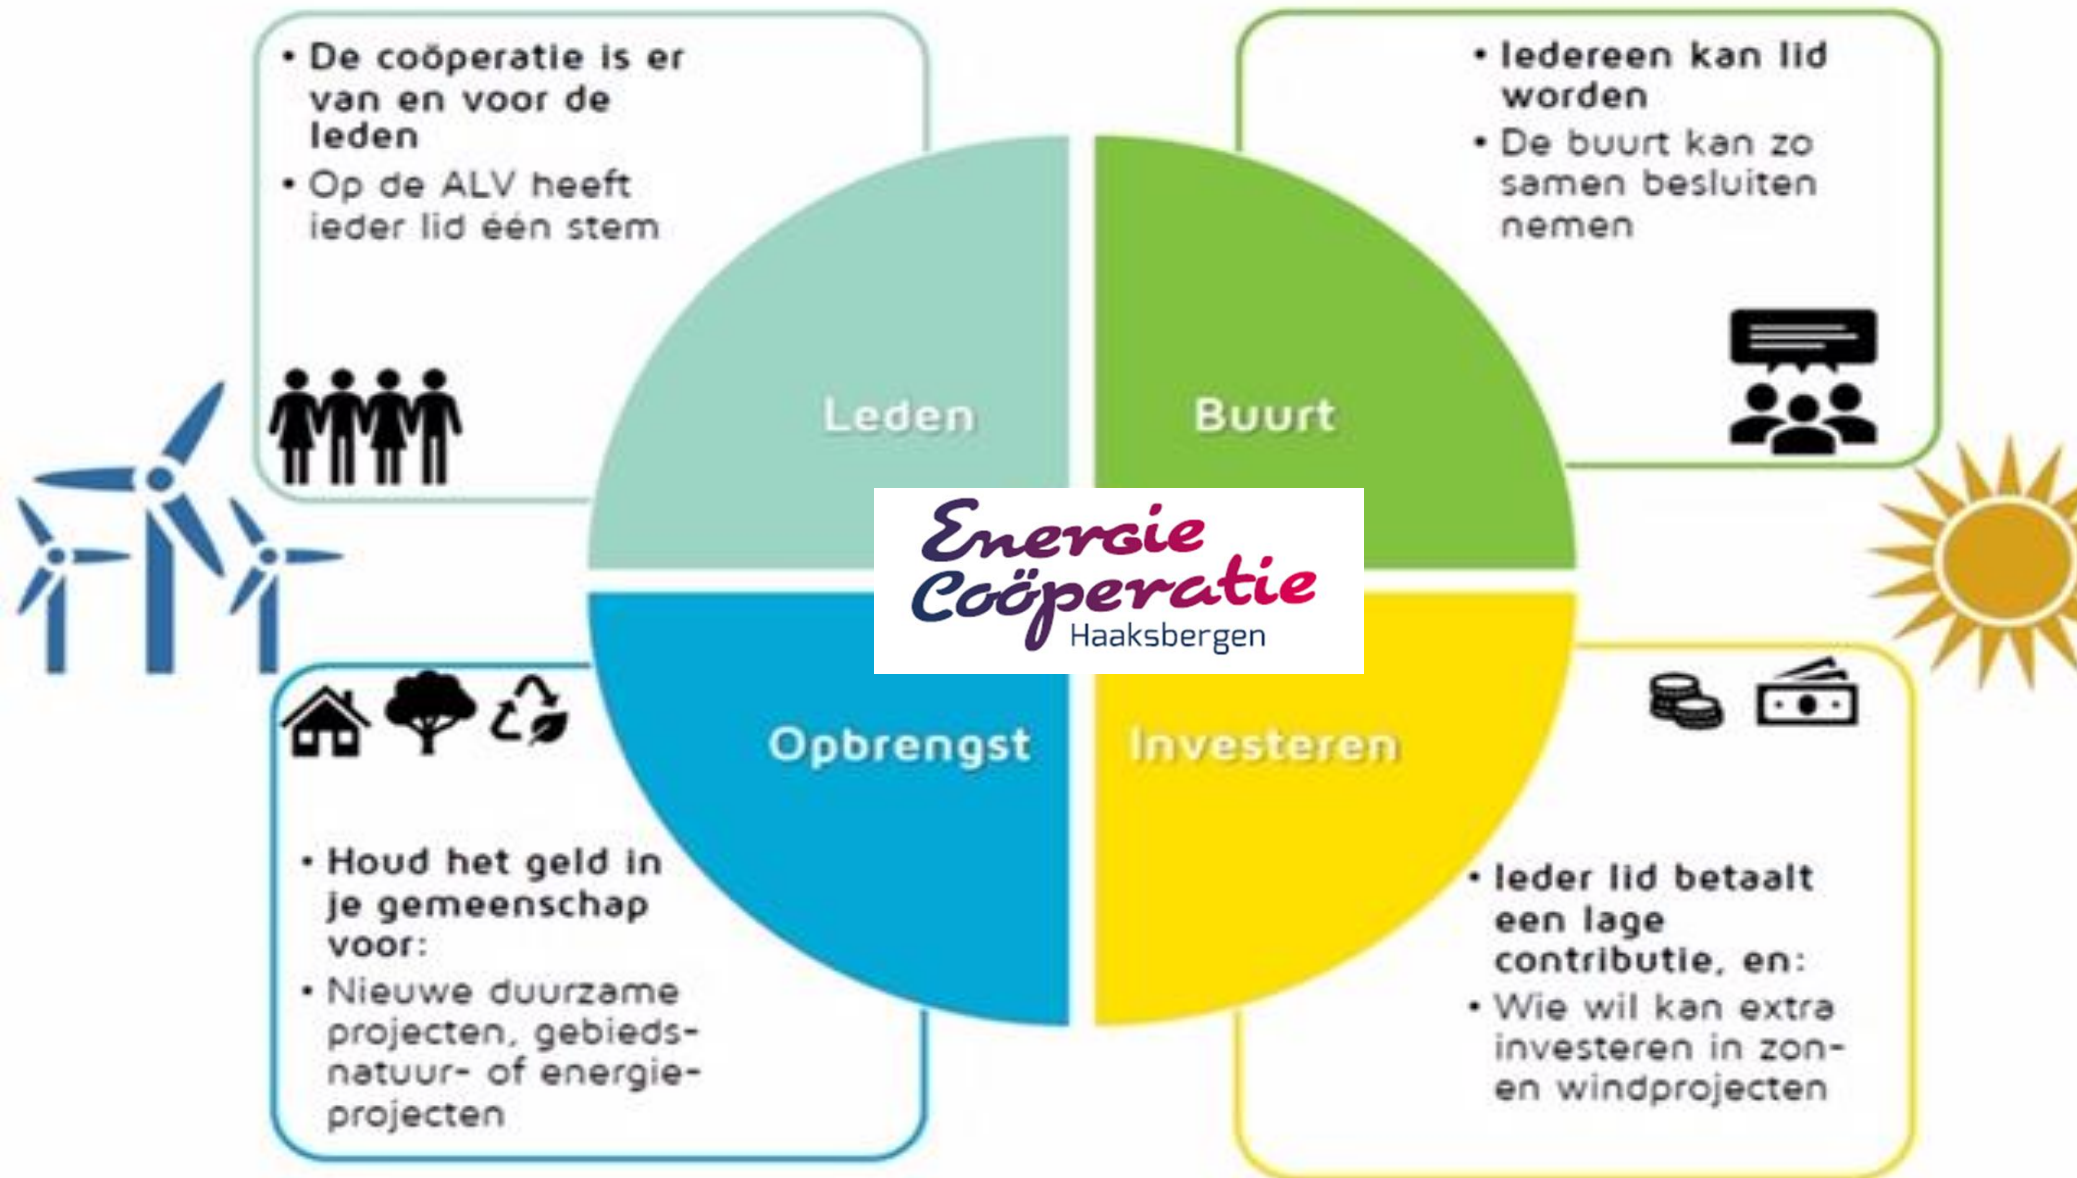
• De coöperatie is er van en voor de leden
• Op de ALV heeft ieder lid één stem

• Iedereen kan lid worden
• De buurt kan zo samen besluiten nemen

Leden

Buurt

Energie Coöperatie Haaksbergen

Opbrengst

Investeren

• Houd het geld in je gemeenschap voor:
• Nieuwe duurzame projecten, gebieds- natuur- of energie-projecten

• Ieder lid betaalt een lage contributie, en:
• Wie wil kan extra investeren in zon- en windprojecten